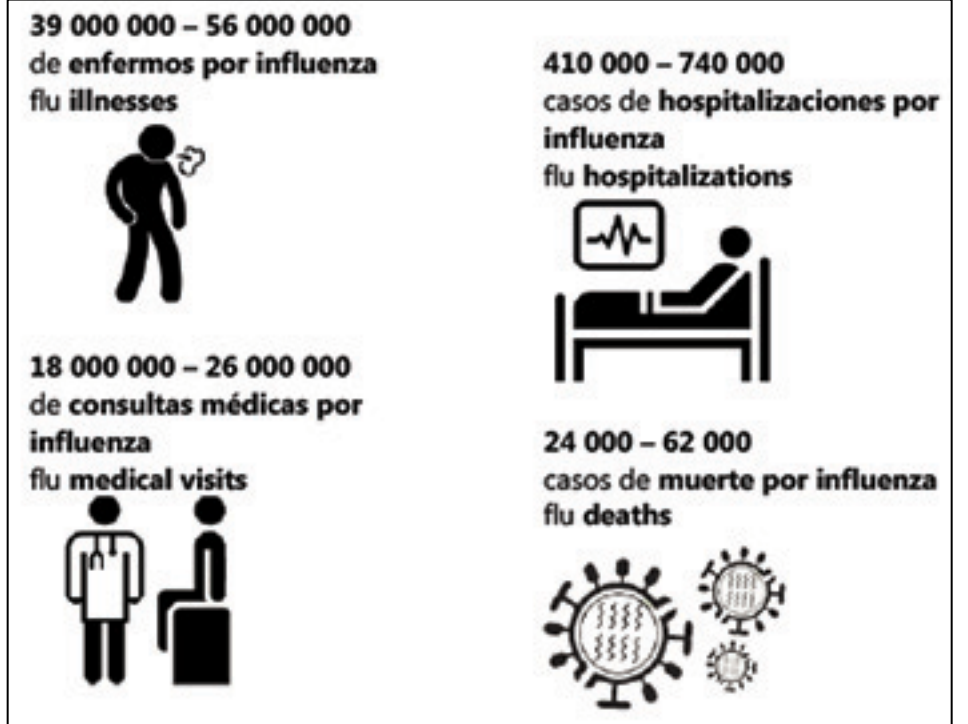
39 000 000 – 56 000 000
de enfermos por influenza
flu illnesses

18 000 000 – 26 000 000
de consultas médicas por influenza
flu medical visits

410 000 – 740 000
casos de hospitalizaciones por influenza
flu hospitalizations

24 000 – 62 000
casos de muerte por influenza
flu deaths